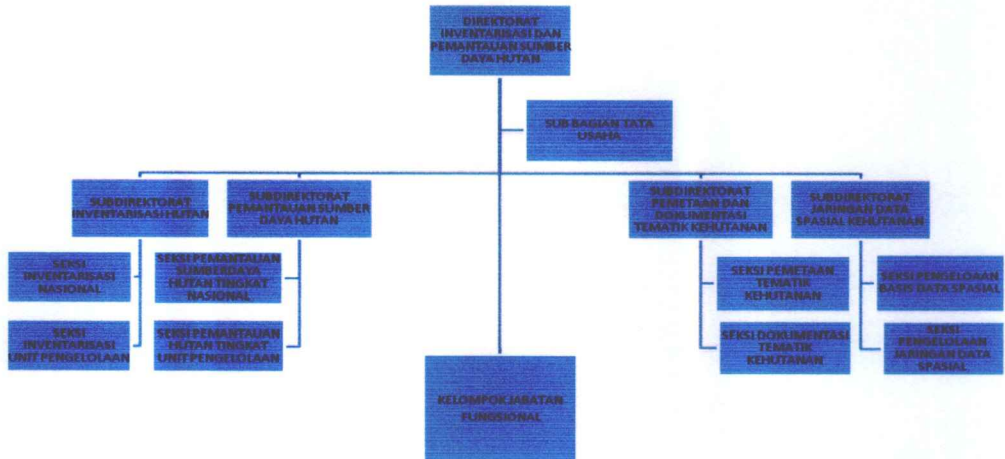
DIREKTORAT INVENTARISASI DAN PEMANTAUAN SUMBER DAYA HUTAN

SUB BAGIAN TATA USAHA

SUBDIREKTORAT INVENTARISASI HUTAN

SUBDIREKTORAT PEMANTAUAN SUMBER DAYA HUTAN

SUBDIREKTORAT PEMETAAN DAN DOKUMENTASI TEMATIK KEHUTANAN

SUBDIREKTORAT JARINGAN DATA SPASIAL KEHUTANAN

SEKSI INVENTARISASI NASIONAL

SEKSI INVENTARISASI UNIT PENGELOLAAN

SEKSI PEMANTAUAN SUMBERDAYA HUTAN TINGKAT NASIONAL

SEKSI PEMANTAUAN HUTAN TINGKAT UNIT PENGELOLAAN

SEKSI PEMETAAN TEMATIK KEHUTANAN

SEKSI DOKUMENTASI TEMATIK KEHUTANAN

SEKSI PENGELOLAAN BASIS DATA SPASIAL

SEKSI PENGELOLAAN JARINGAN DATA SPASIAL

KELOMPOK JABATAN FUNGSIONAL